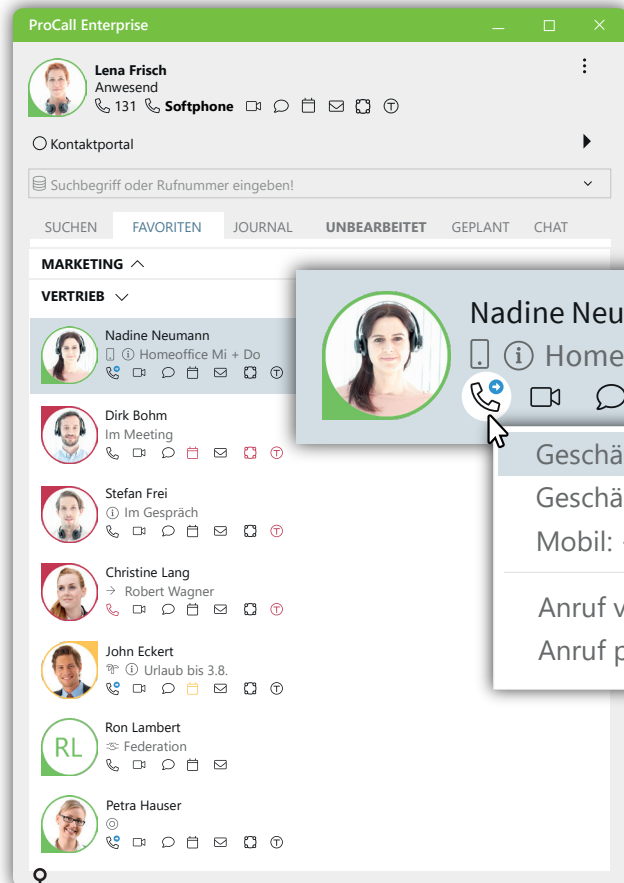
ProCall Enterprise

Lena Frisch
Anwesend
131 Softphone

Kontaktportal

Suchbegriff oder Rufnummer eingeben!

SUCHEN FAVORITEN JOURNAL UNBEARBEITET GEPLANT CHAT

MARKETING

VERTRIEB

Nadine Neumann
Homeoffice Mi + Do

Dirk Bohm
Im Meeting

Stefan Frei
Im Gespräch

Christine Lang
→ Robert Wagner

John Eckert
Urlaub bis 3.8.

RL
Ron Lambert
Federation

Petra Hauser

Nadine Neu
Home

Geschä
Geschä
Mobil:
Anruf v
Anruf p